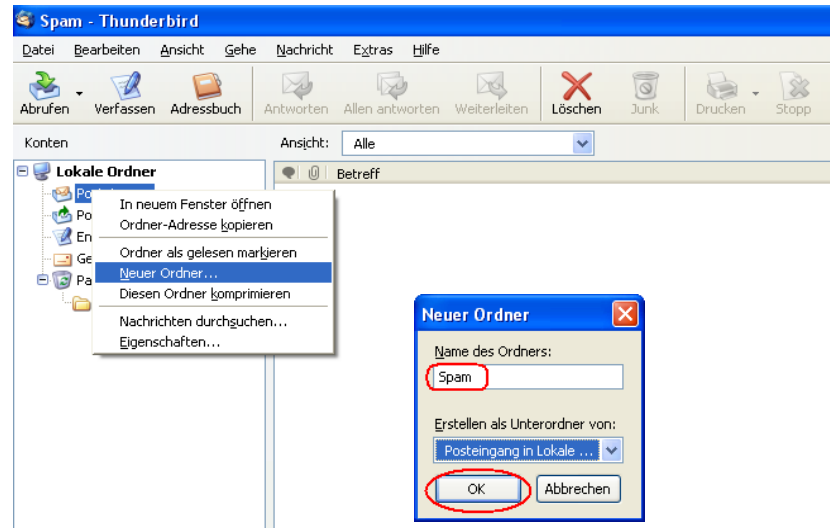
Spam - Thunderbird

Datei Bearbeiten Ansicht Gehe Nachricht Extras Hilfe

Abrufen Verfassen Adressbuch Antworten Allen antworten Weiterleiten Löschen Junk Drucken Stopp

Konten

Ansicht: Alle

Lokale Ordner
Po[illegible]
Po
En
Ge
Pa

Betreff

In neuem Fenster öffnen
Ordner-Adresse kopieren
Ordner als gelesen markieren
Neuer Ordner...
Diesen Ordner komprimieren
Nachrichten durchsuchen...
Eigenschaften...

Neuer Ordner

Name des Ordners:

Spam

Erstellen als Unterordner von:

Posteingang in Lokale ...

OK Abbrechen